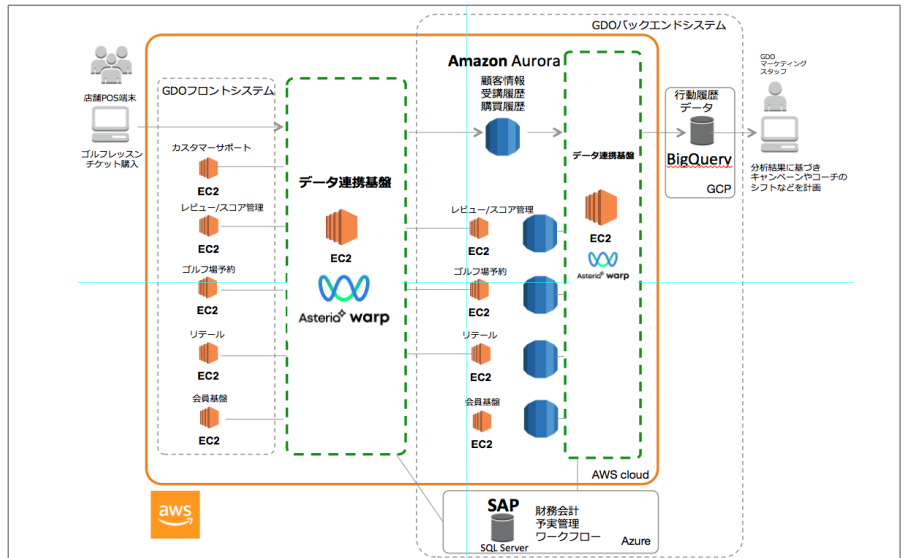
GDOバックエンドシステム

店舗POS端末

ゴルフレッスンチケット購入

GDOフロントシステム

カスタマーサポート
EC2

レビュー/スコア管理
EC2

ゴルフ場予約
EC2

リテール
EC2

会員基盤
EC2

データ連携基盤
EC2
Asteria warp

Amazon Aurora
顧客情報
受講履歴
購買履歴

レビュー/スコア管理
EC2

ゴルフ場予約
EC2

リテール
EC2

会員基盤
EC2

データ連携基盤
EC2
Asteria warp

AWS cloud

行動履歴
データ
BigQuery
GCP

GDO
マーケティング
スタッフ

分析結果に基づき
キャンペーンやコーチの
シフトなどを計画

aws

SAP
SQL Server
財務会計
予実管理
ワークフロー
Azure